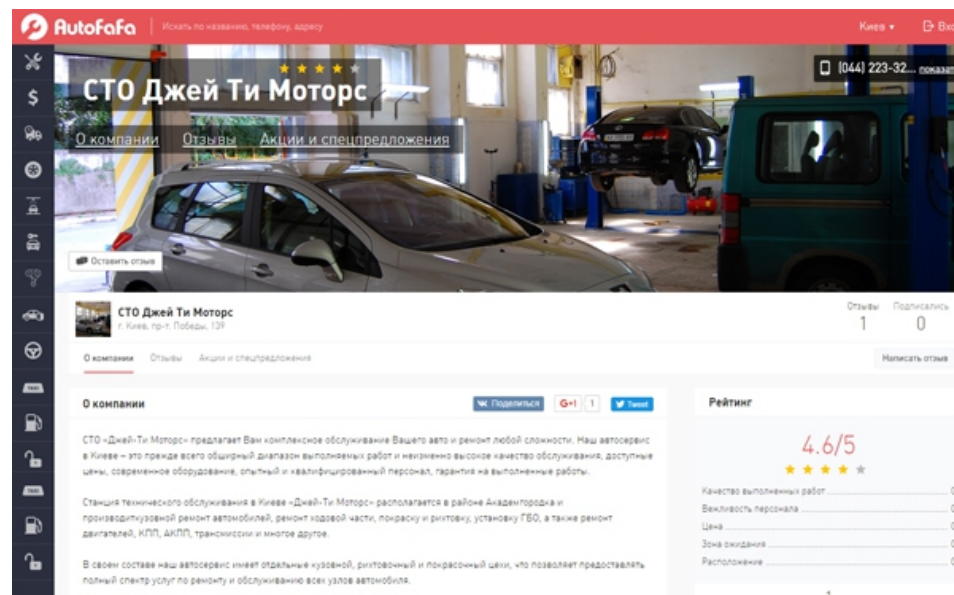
AutoFafa | Искать по названию, телефону, адресу

Киев ▾ Вхо

СТО Джей Ти Моторс

О компании Отзывы Акции и спецпредложения

(044) 223-32... показ

Оставить отзыв

СТО Джей Ти Моторс
г. Киев, пр-т. Победы, 139

Отзывы 1
Подписались 0

О компании Отзывы Акции и спецпредложения

Написать отзыв

О компании

Поделиться G+1 1 Tweet

СТО «Джей-Ти Моторс» предлагает Вам комплексное обслуживание Вашего авто и ремонт любой сложности. Наш автосервис в Киеве – это прежде всего обширный диапазон выполняемых работ и неизменно высокое качество обслуживания, доступные цены, современное оборудование, опытный и квалифицированный персонал, гарантия на выполненные работы.

Станция технического обслуживания в Киеве «Джей-Ти Моторс» располагается в районе Академгородка и производитькузовной ремонт автомобилей, ремонт ходовой части, покраску и рихтовку, установку ГБО, а также ремонт двигателей, КПП, АКПП, трансмиссии и многое другое.

В своем составе наш автосервис имеет отдельные кузовной, рихтовочный и покрасочный цехи, что позволяет предоставлять полный спектр услуг по ремонту и обслуживанию всех узлов автомобиля.

Рейтинг

4.6/5

Качество выполненных работ
Вежливость персонала
Цена
Зона ожидания
Расположение